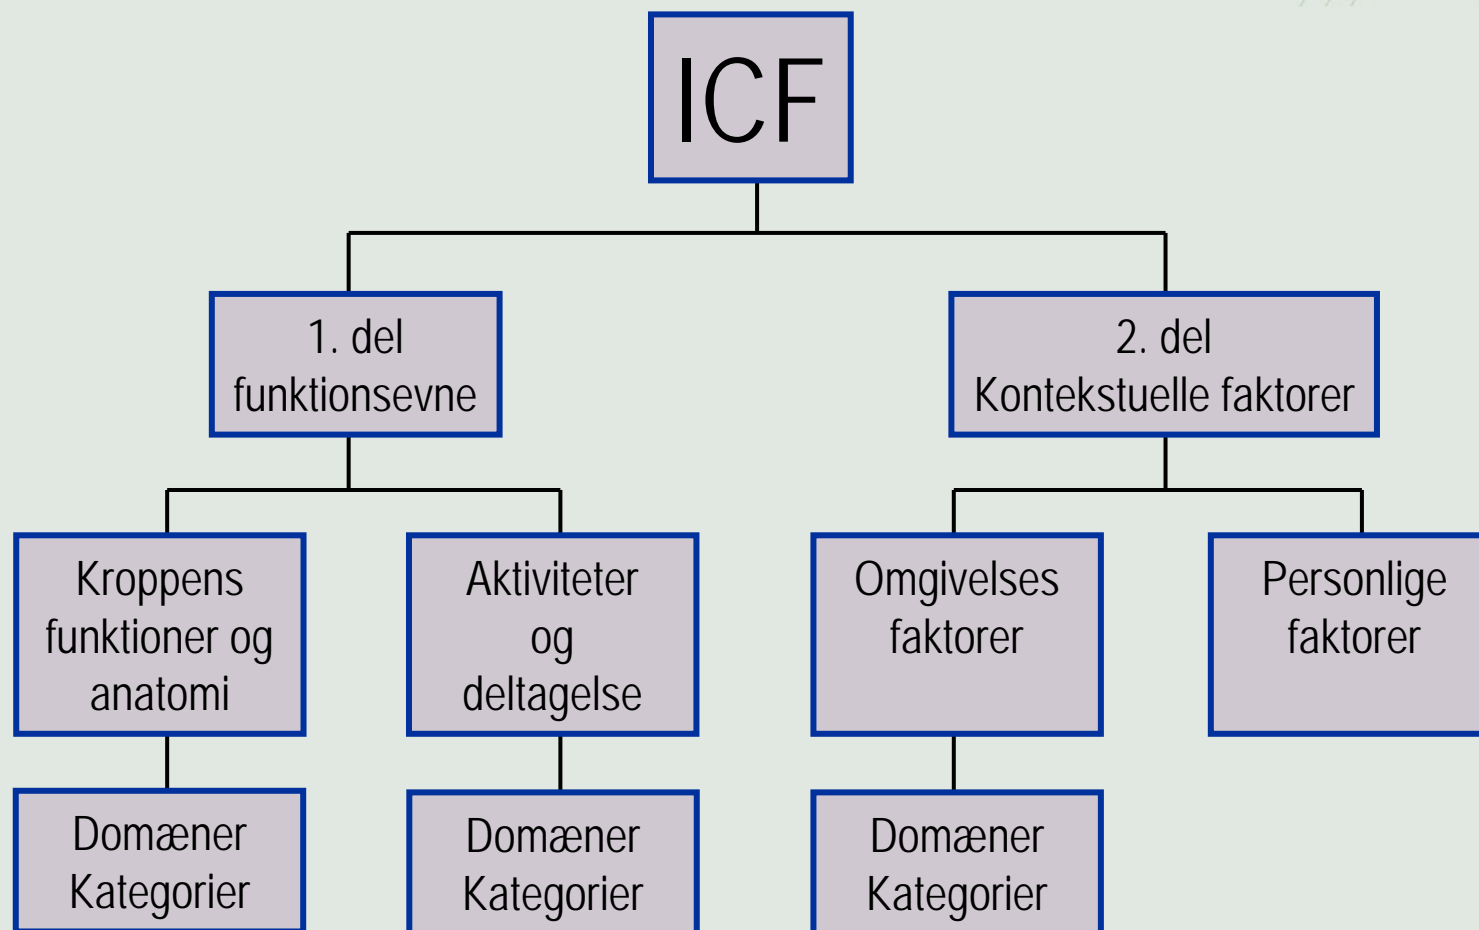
ICF

1. del
funktionsevne

2. del
Kontekstuelle faktorer

Kroppens funktioner og anatomi

Aktiviteter og deltagelse

Omgivelses faktorer

Personlige faktorer

Domæner
Kategorier

Domæner
Kategorier

Domæner
Kategorier